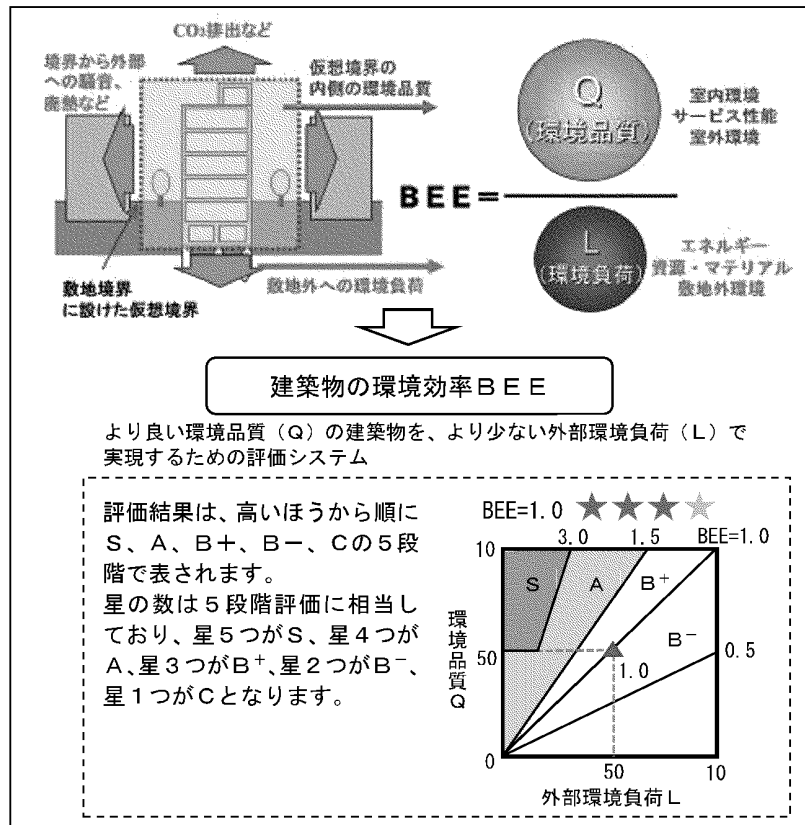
$CO_2$排出など

境界から外部への騒音、廃熱など

仮想境界の内側の環境品質

敷地境界に設けた仮想境界

敷地外への環境負荷

Q
(環境品質)

室内環境
サービス性能
室外環境

BEE=

L
(環境負荷)

エネルギー
資源・マテリアル
敷地外環境

建築物の環境効率ＢＥＥ

より良い環境品質（Ｑ）の建築物を、より少ない外部環境負荷（Ｌ）で実現するための評価システム

評価結果は、高いほうから順にＳ、Ａ、Ｂ＋、Ｂ－、Ｃの５段階で表されます。
星の数は５段階評価に相当しており、星５つがＳ、星４つがＡ、星３つが$B^+$、星２つが$B^-$、星１つがＣとなります。

BEE=1.0 ★★★★

10
3.0
1.5
BEE=1.0
S
A
$B^+$
$B^-$
環境品質Q
50
1.0
0.5
0
50
10
外部環境負荷Ｌ